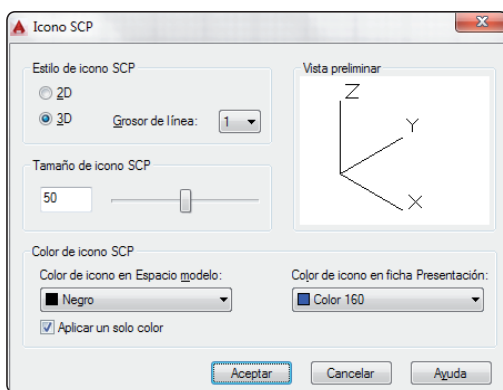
Icono SCP

Estilo de icono SCP

2D

3D

Grosor de línea: 1

Vista preliminar

Z

Y

X

Tamaño de icono SCP

50

Color de icono SCP

Color de icono en Espacio modelo:

Negro

Color de icono en ficha Presentación:

Color 160

Aplicar un solo color

Aceptar

Cancelar

Ayuda